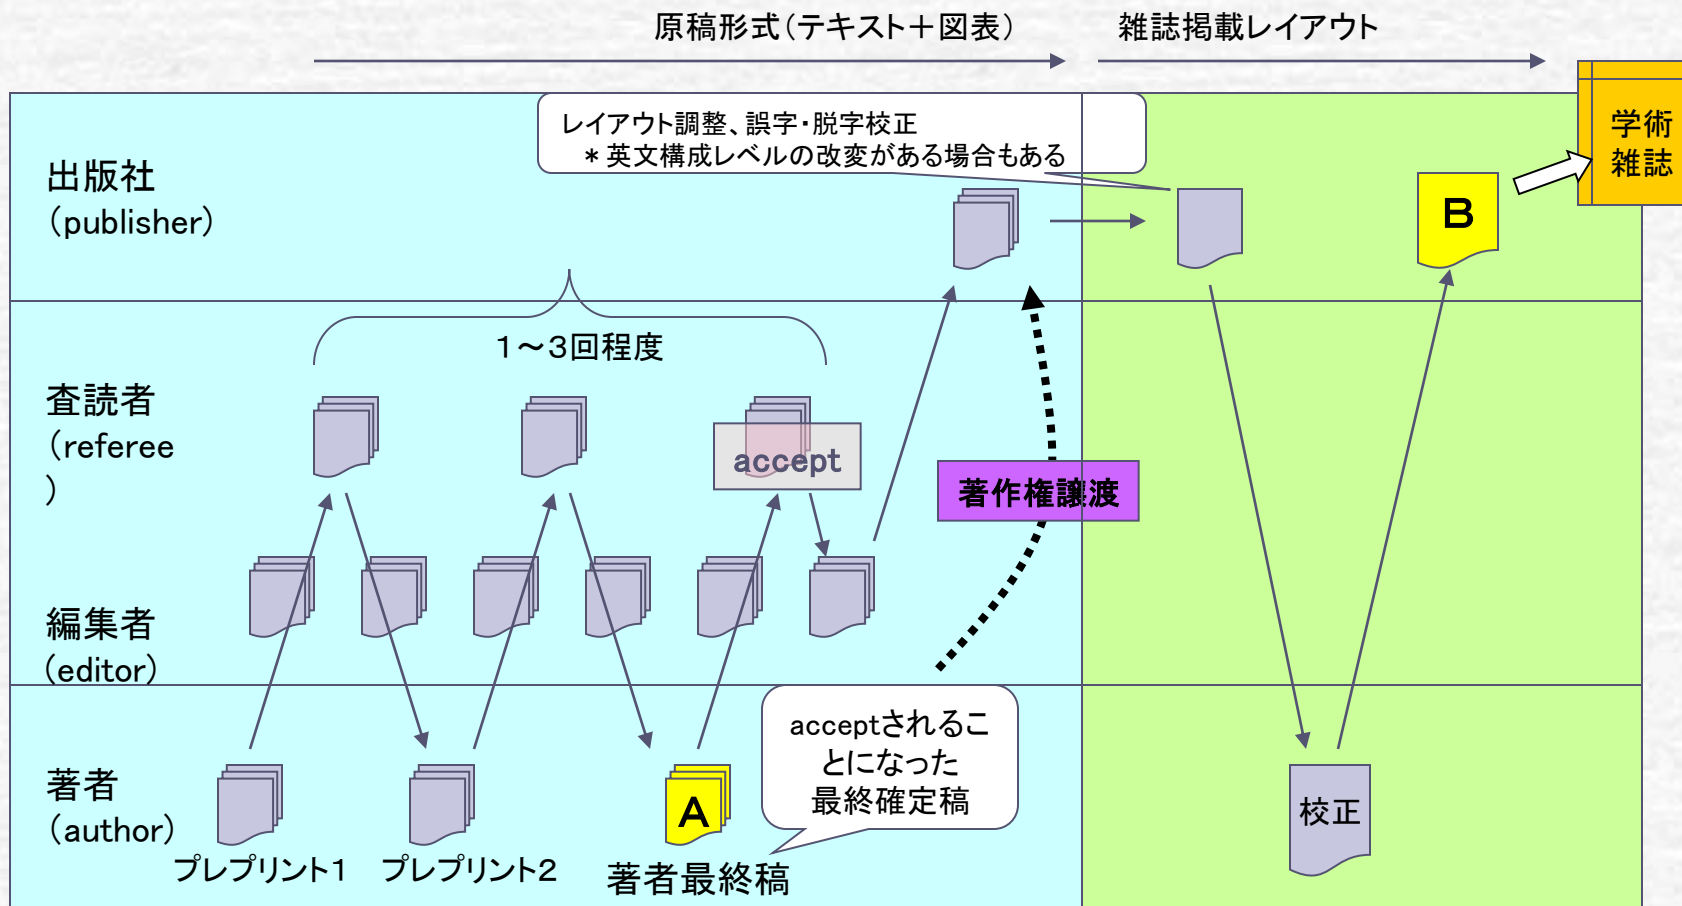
原稿形式（テキスト＋図表）

雑誌掲載レイアウト

学術雑誌

レイアウト調整、誤字・脱字校正
＊英文構成レベルの改変がある場合もある

出版社
（publisher）

B

1～3回程度

査読者
（referee
）

accept

著作権譲渡

編集者
（editor）

acceptされることになった最終確定稿

著者
（author）

A

校正

プレプリント1

プレプリント2

著者最終稿